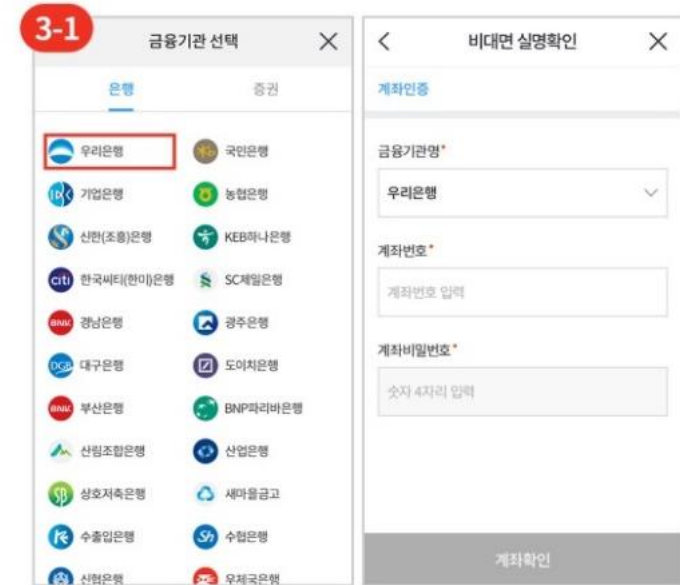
3-1

금융기관 선택 ×

은행 증권

우리은행
국민은행
기업은행
농협은행
신한(조흥)은행
KEB하나은행
한국씨티(한미)은행
SC제일은행
경남은행
광주은행
대구은행
도이치은행
부산은행
BNP파리바은행
산림조합은행
산업은행
상호저축은행
새마을금고
수출입은행
수협은행
신협은행
우체국은행

<
비대면 실명확인 ×

계좌인증

금융기관명*

우리은행

계좌번호*

계좌번호 입력

계좌비밀번호*

숫자 4자리 입력

계좌확인